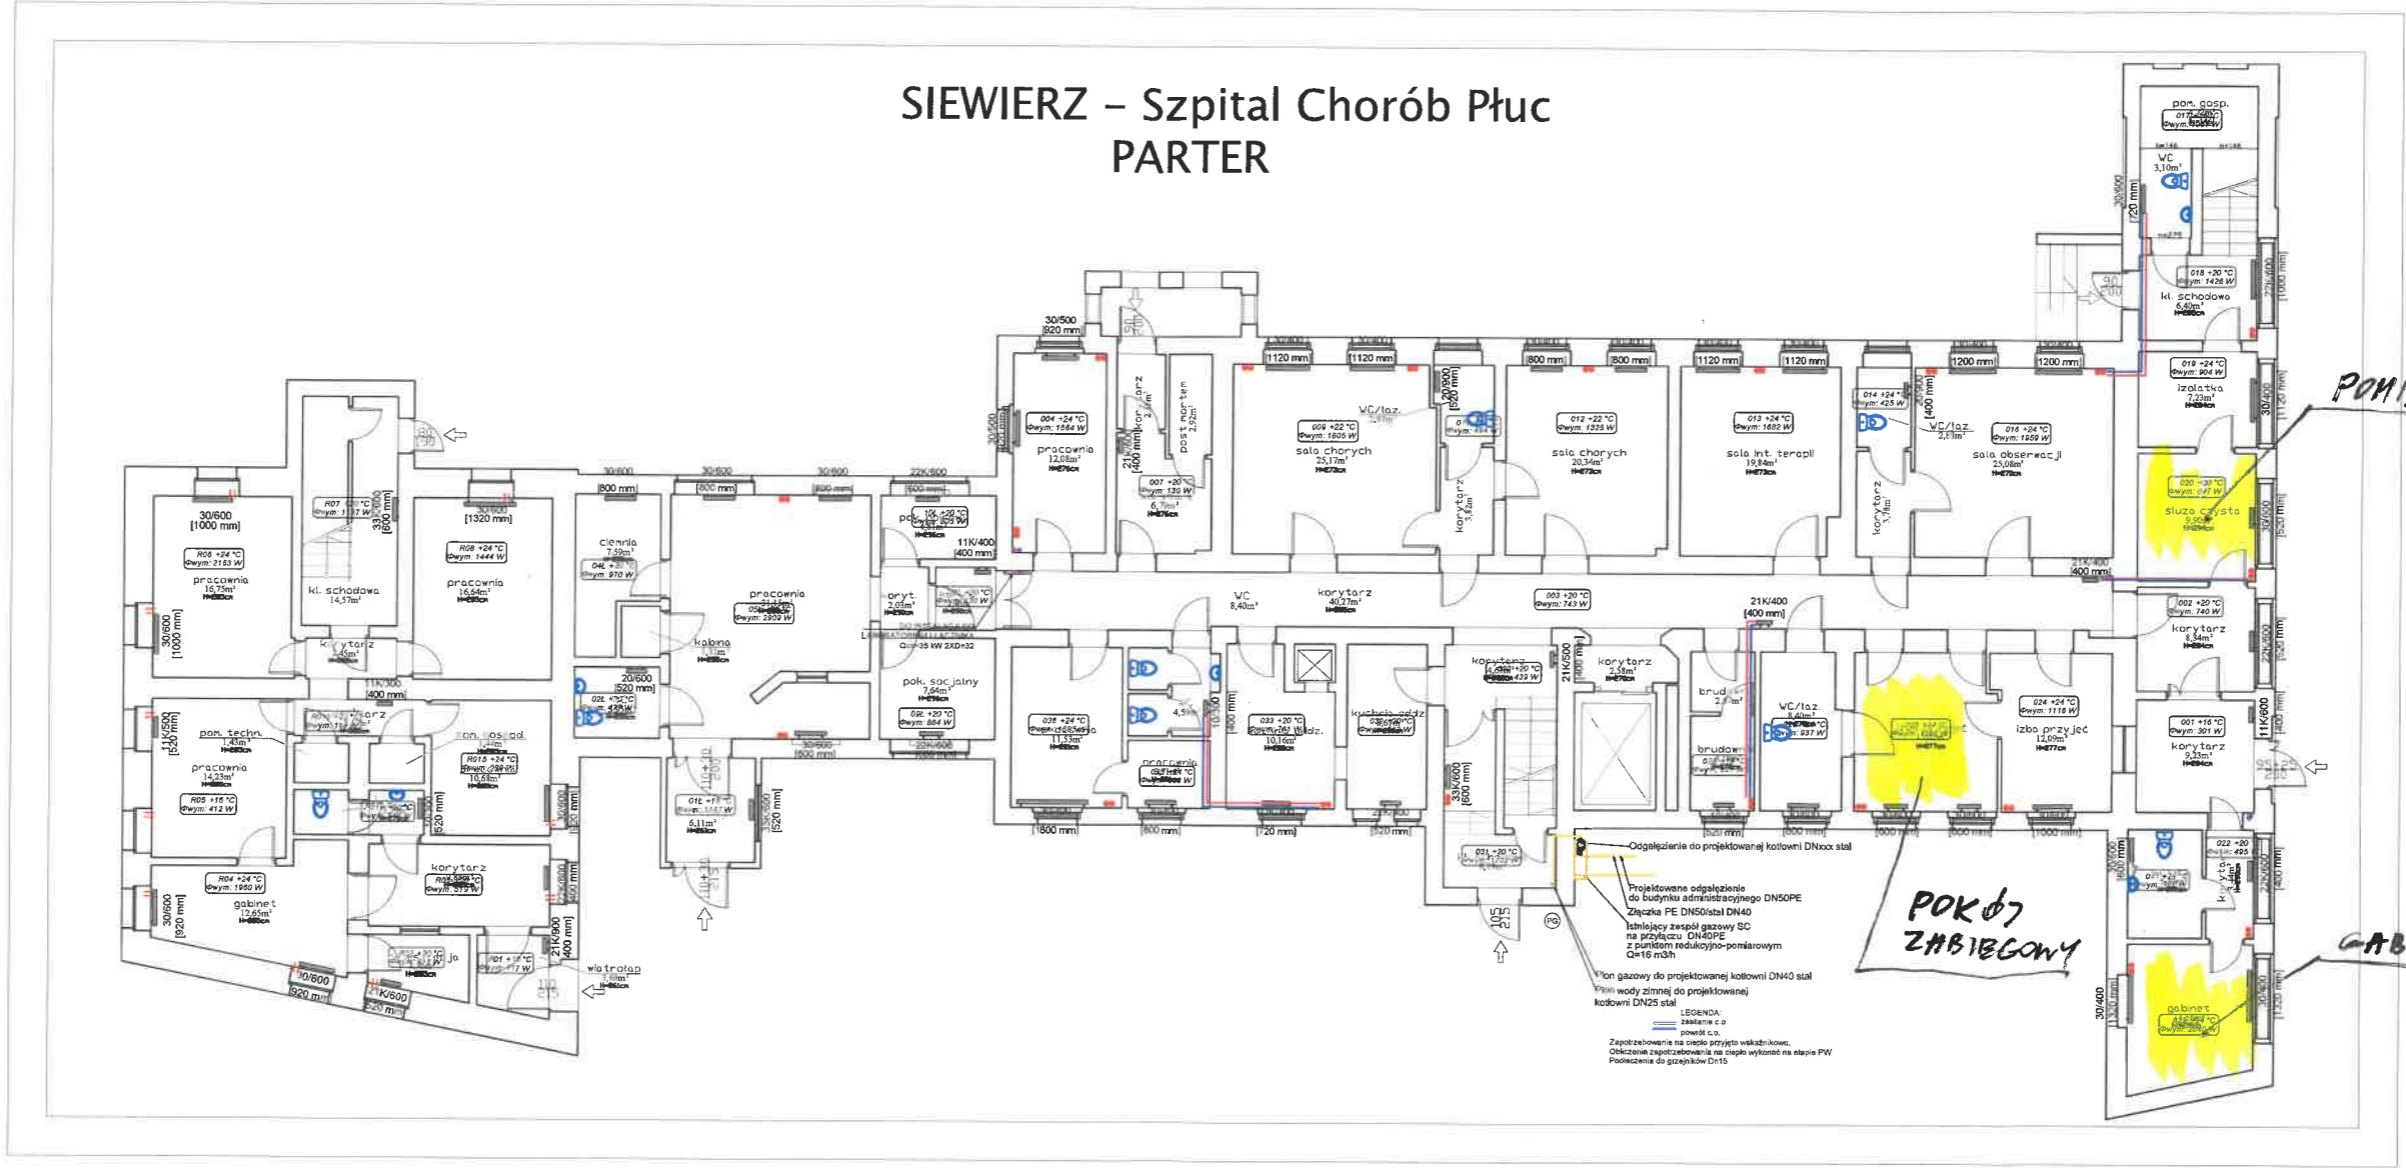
SIEWIERZ – Szpital Chorób Płuc
PARTER

pom. gosp.
WC
3,10m²
kl. schodowa
6,40m²
018 +20 °C
izolatka
7,23m²
019 +24 °C
śluza czysta
9,90m²
POM
30/500
[920 mm]
1120 mm
1120 mm
800 mm
800 mm
1120 mm
1120 mm
1200 mm
1200 mm
004 +24 °C
Φwym: 1564 W
pracownia
12,08m²
korytarz
post porter
007 +20
WC/łaz.
009 +22 °C
Φwym: 1805 W
sala chorych
25,17m²
012 +22 °C
Φwym: 1325 W
sala chorych
20,34m²
013 +24 °C
Φwym: 1682 W
sala int. terapii
19,84m²
014 +24 °C
Φwym: 425 W
WC/łaz.
2,13m²
015 +24 °C
Φwym: 1959 W
sala obserwacji
25,08m²
korytarz
3,78m²
korytarz
3,58m²
30/600
[1000 mm]
R06 +24 °C
Φwym: 2163 W
pracownia
16,75m²
R07
kl. schodowa
14,57m²
30/600
[1320 mm]
R08 +24 °C
Φwym: 1444 W
pracownia
16,64m²
30/600
800 mm
30/600
[800 mm]
30/600
[800 mm]
22K/600
[600 mm]
ciemnia
7,59m²
pracownia
pok.
11K/400
[400 mm]
korytarz
korytarz
5,45m²
30/600
[1000 mm]
WC
8,40m²
korytarz
40,27m²
003 +20 °C
Φwym: 743 W
21K/400
[400 mm]
002 +20 °C
Φwym: 740 W
korytarz
8,34m²
21K/400
[400 mm]
kabina
20/600
[520 mm]
pok. socjalny
7,64m²
Qn=35 kW 2XDn32
11K/500
[520 mm]
pom. techn.
1,43m²
pracownia
14,23m²
R05 +16 °C
Φwym: 412 W
pom. gospod.
R015 +24 °C
10,68m²
korytarz
korytarz
brudownik
WC/łaz.
024 +24 °C
Φwym: 1116 W
izba przyjęć
12,09m²
001 +16 °C
Φwym: 301 W
korytarz
9,23m²
[1800 mm]
800 mm
[720 mm]
[520 mm]
[520 mm]
[800 mm]
[1000 mm]
kuchnia oddz.
pracownia
30/600
[920 mm]
R04 +24 °C
Φwym: 1960 W
gabinet
12,65m²
korytarz
30/600
[920 mm]
11K/600
[520 mm]
21K/900
[400 mm]
wiatrołap
Odgałęzienie do projektowanej kotłowni DNxxx stal
Projektowane odgałęzienie do budynku administracyjnego DN50PE
Złączka PE DN50/stal DN40
Istniejący zespół gazowy SC na przyłączu DN40PE z punktem redukcyjno-pomiarowym Q=16 m3/h
Pion gazowy do projektowanej kotłowni DN40 stal
Pion wody zimnej do projektowanej kotłowni DN25 stal
LEGENDA:
zasilanie c.o.
powrót c.o.
Zapotrzebowanie na ciepło przyjęto wskaźnikowo.
Obliczenie zapotrzebowania na ciepło wykonać na etapie PW
Podłączenia do grzejników Dn15
POKÓJ ZABIEGOWY
GAB
gabinet
30/400
[1320 mm]